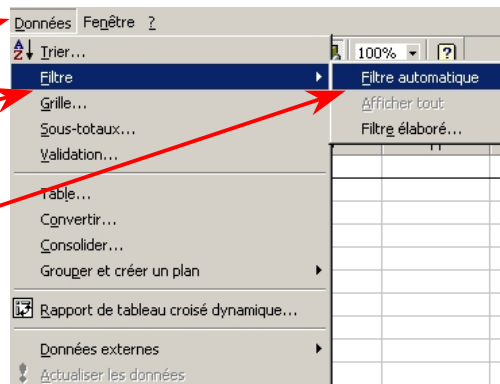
Données Fenêtre ?
Trier...
Filtre
Grille...
Sous-totaux...
Validation...
Table...
Convertir...
Consolider...
Grouper et créer un plan
Rapport de tableau croisé dynamique...
Données externes
Actualiser les données

100%
?

Filtre automatique
Afficher tout
Filtre élaboré...